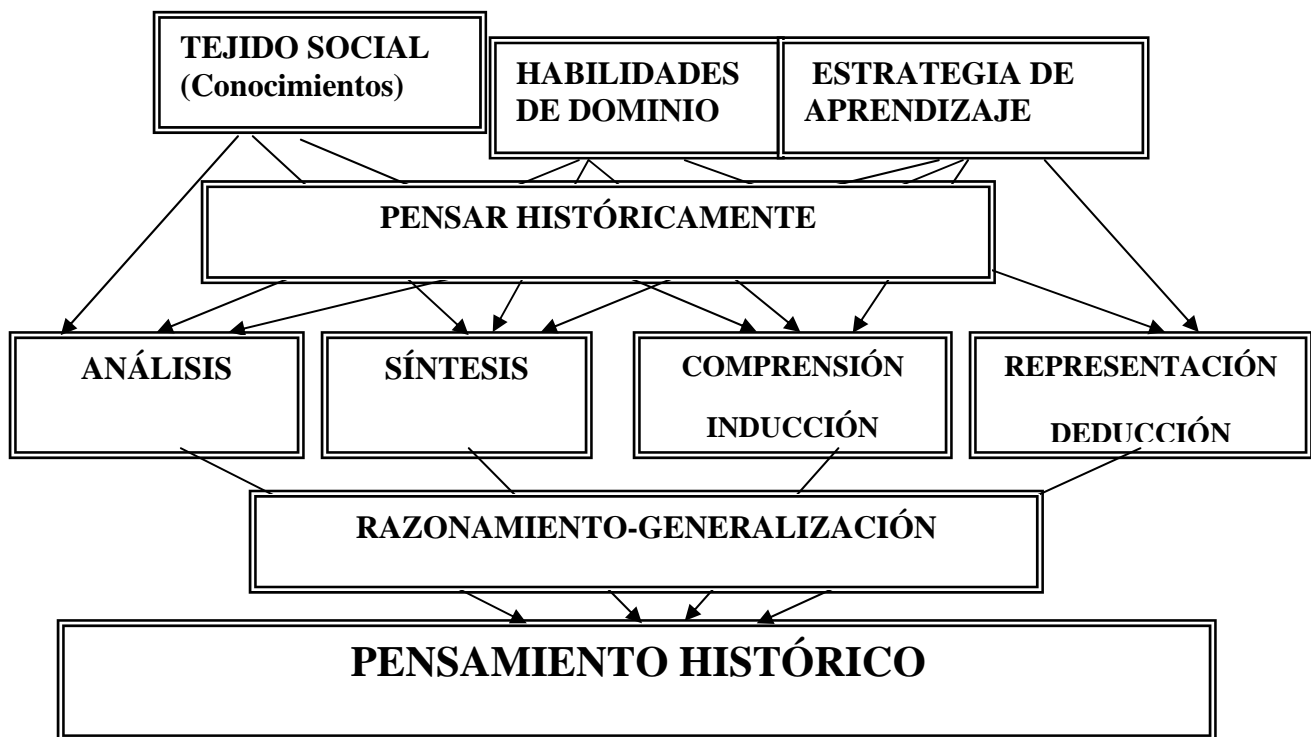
TEJIDO SOCIAL (Conocimientos)

HABILIDADES DE DOMINIO

ESTRATEGIA DE APRENDIZAJE

PENSAR HISTÓRICAMENTE

ANÁLISIS

SÍNTESIS

COMPRENSIÓN

INDUCCIÓN

REPRESENTACIÓN

DEDUCCIÓN

RAZONAMIENTO-GENERALIZACIÓN

PENSAMIENTO HISTÓRICO